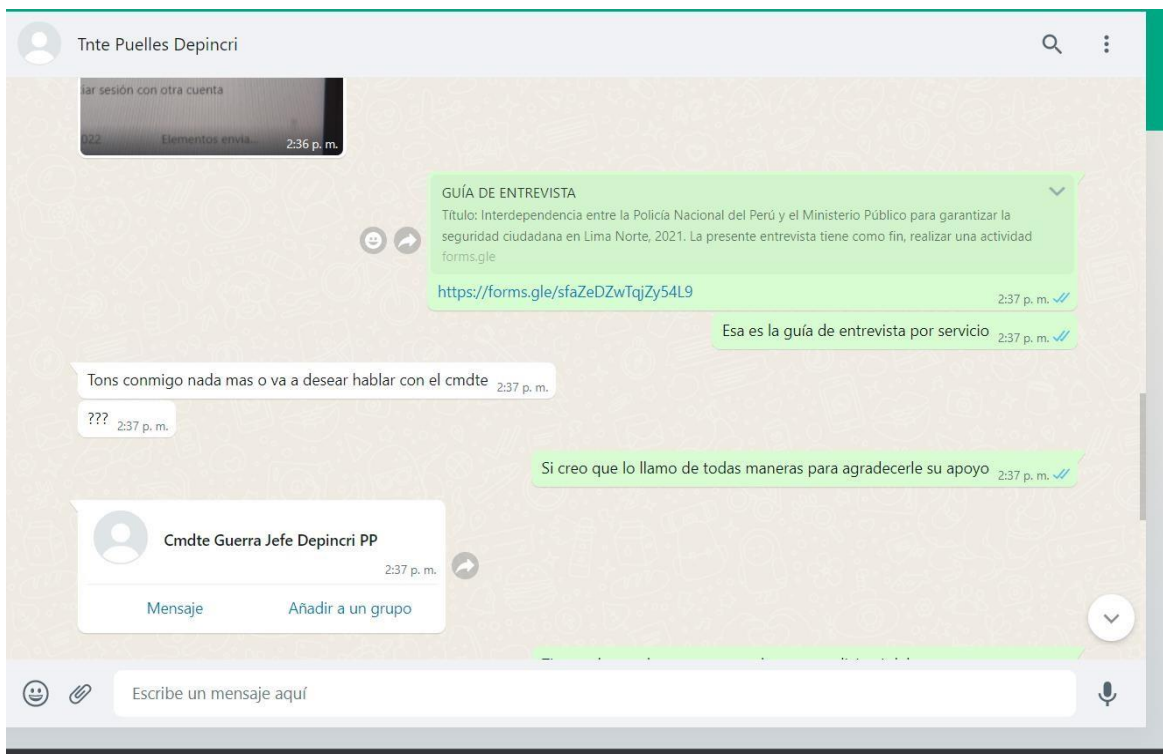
Tnte Puelles Depincri

iar sesión con otra cuenta

022 Elementos envia... 2:36 p. m.

GUÍA DE ENTREVISTA
Título: Interdependencia entre la Policía Nacional del Perú y el Ministerio Público para garantizar la seguridad ciudadana en Lima Norte, 2021. La presente entrevista tiene como fin, realizar una actividad
forms.gle

https://forms.gle/sfaZeDZwTqjZy54L9 2:37 p. m.

Esa es la guía de entrevista por servicio 2:37 p. m.

Tons conmigo nada mas o va a desear hablar con el cmdte 2:37 p. m.

??? 2:37 p. m.

Si creo que lo llamo de todas maneras para agradecerle su apoyo 2:37 p. m.

Cmdte Guerra Jefe Depincri PP
2:37 p. m.

Mensaje Añadir a un grupo

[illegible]

Escribe un mensaje aquí